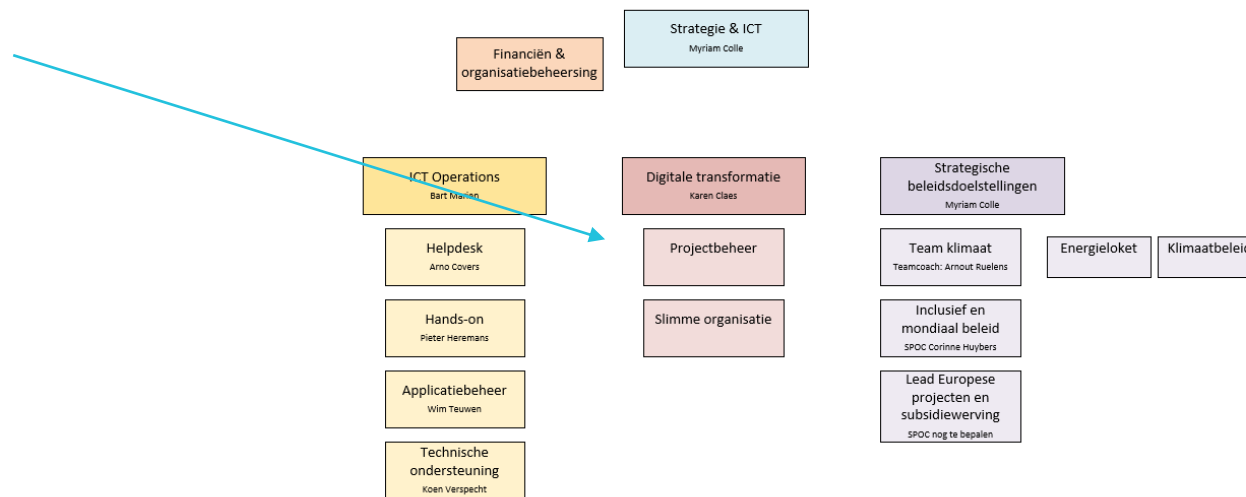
Strategie & ICT
Myriam Colle

Financiën & organisatiebeheersing

ICT Operations
Bart Marien

Helpdesk
Arno Covers

Hands-on
Pieter Heremans

Applicatiebeheer
Wim Teuwen

Technische ondersteuning
Koen Verspecht

Digitale transformatie
Karen Claes

Projectbeheer

Slimme organisatie

Strategische beleidsdoelstellingen
Myriam Colle

Team klimaat
Teamcoach: Arnout Ruelens

Energieloket

Klimaatbelei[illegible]

Inclusief en mondiaal beleid
SPOC Corinne Huybers

Lead Europese projecten en subsidiewerving
SPOC nog te bepalen